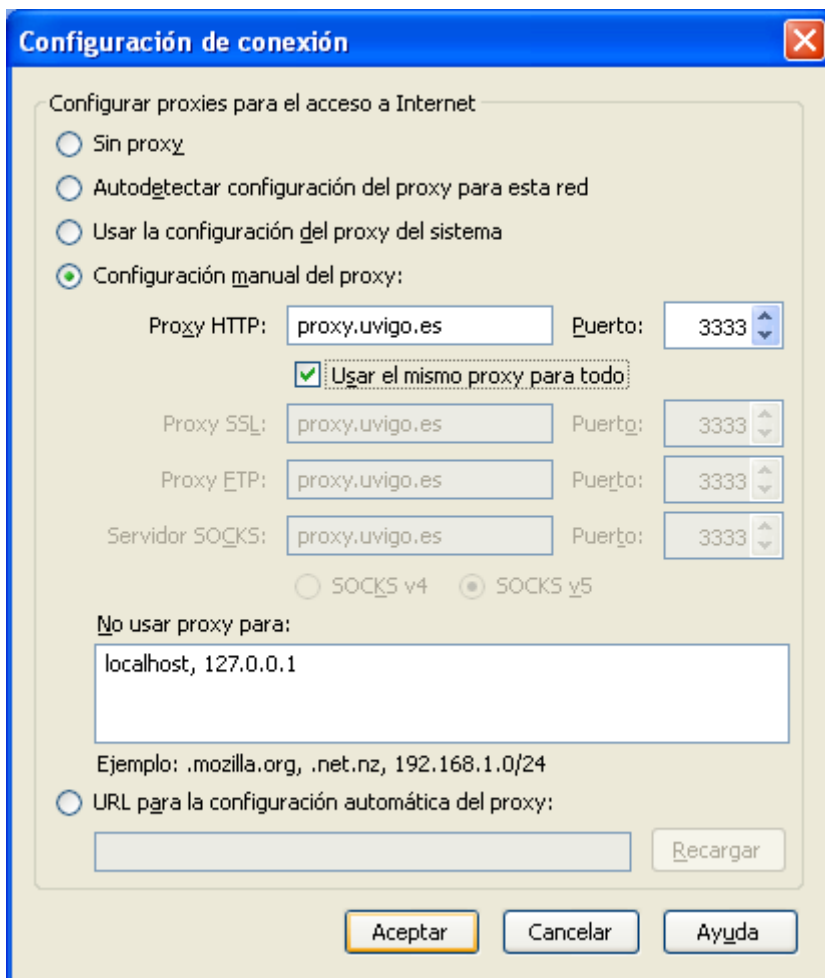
Configuración de conexión

Configurar proxies para el acceso a Internet

Sin proxy

Autodetectar configuración del proxy para esta red

Usar la configuración del proxy del sistema

Configuración manual del proxy:

Proxy HTTP: proxy.uvigo.es Puerto: 3333

Usar el mismo proxy para todo

Proxy SSL: proxy.uvigo.es Puerto: 3333

Proxy FTP: proxy.uvigo.es Puerto: 3333

Servidor SOCKS: proxy.uvigo.es Puerto: 3333

SOCKS v4 SOCKS v5

No usar proxy para:

localhost, 127.0.0.1

Ejemplo: .mozilla.org, .net.nz, 192.168.1.0/24

URL para la configuración automática del proxy:

Recargar

Aceptar Cancelar Ayuda